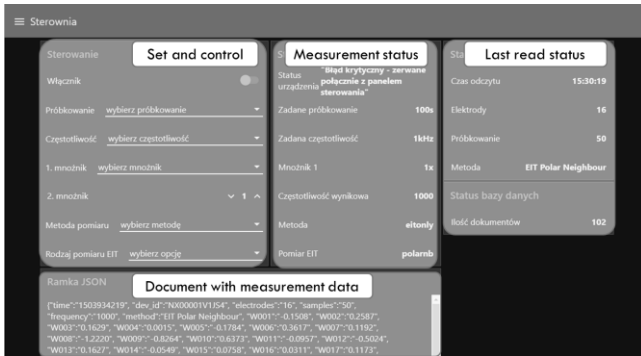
≡ Sterownia

Sterowanie
Set and control

Włącznik

Próbkowanie wybierz próbkowanie

Częstotliwość wybierz częstotliwość

1. mnożnik wybierz mnożnik

2. mnożnik 1

Metoda pomiaru wybierz metodę

Rodzaj pomiaru EIT wybierz opcję

S
Measurement status

Status urządzenia "Błąd krytyczny - zerwane połączenie z panelem sterowania"

Zadane próbkowanie 100s

Zadana częstotliwość 1kHz

Mnożnik 1 1x

Częstotliwość wynikowa 1000

Metoda eitonly

Pomiar EIT polarnb

Sta
Last read status

Czas odczytu 15:30:19

Elektrody 16

Próbkowanie 50

Metoda EIT Polar Neighbour

Status bazy danych

Ilość dokumentów 102

Ramka JSON
Document with measurement data

{"time":"1503934219", "dev_id":"NX00001V1JS4", "electrodes":"16", "samples":"50", "frequency":"1000", "method":"EIT Polar Neighbour", "W001":"-0.1508", "W002":"0.2587", "W003":"0.1629", "W004":"-0.0015", "W005":"-0.1784", "W006":"0.3617", "W007":"0.1192", "W008":"-1.2220", "W009":"-0.8264", "W010":"0.6373", "W011":"-0.0957", "W012":"-0.5024", "W013":"0.1627", "W014":"-0.0549", "W015":"0.0758", "W016":"0.0311", "W017":"0.1173",